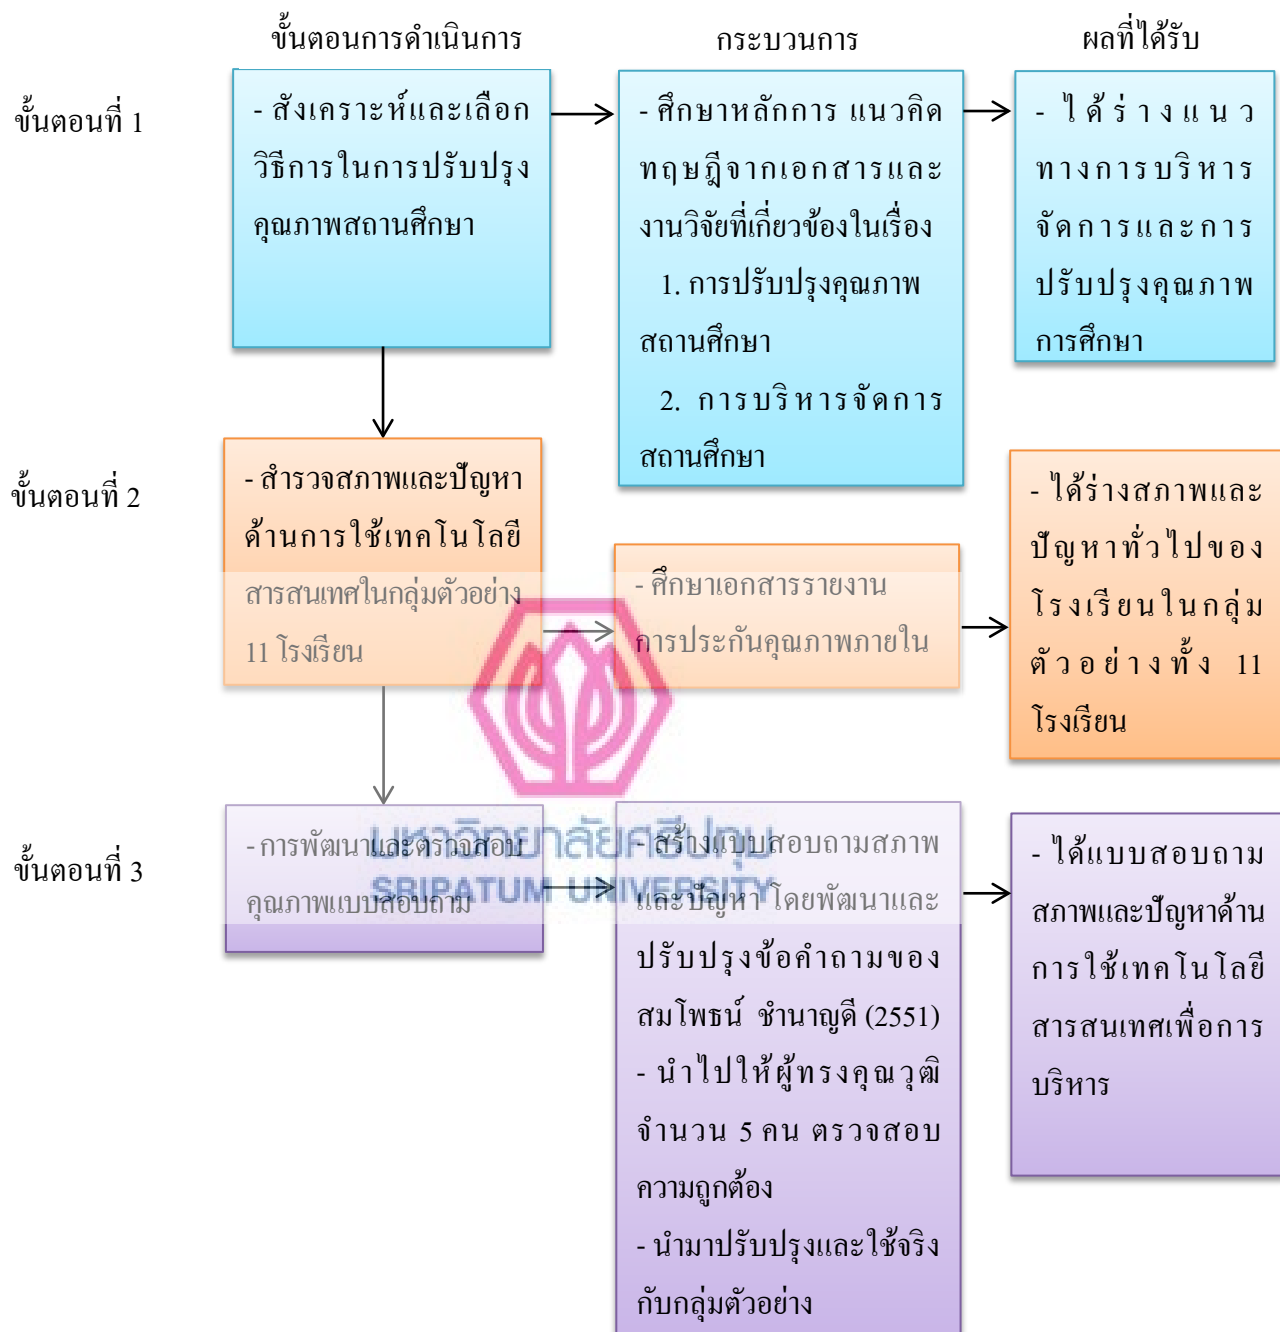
ขั้นตอนการดำเนินการ

กระบวนการ

ผลที่ได้รับ

ขั้นตอนที่ 1

- สังเคราะห์และเลือกวิธีการในการปรับปรุงคุณภาพสถานศึกษา

- ศึกษาหลักการ แนวคิด ทฤษฎีจากเอกสารและงานวิจัยที่เกี่ยวข้องในเรื่อง

1. การปรับปรุงคุณภาพสถานศึกษา

2. การบริหารจัดการสถานศึกษา

- ได้ร่างแนวทางการบริหารจัดการและการปรับปรุงคุณภาพการศึกษา

ขั้นตอนที่ 2

- สำรวจสภาพและปัญหาด้านการใช้เทคโนโลยีสารสนเทศในกลุ่มตัวอย่าง 11 โรงเรียน

- ศึกษาเอกสารรายงานการประกันคุณภาพภายใน

- ได้ร่างสภาพและปัญหาทั่วไปของโรงเรียนในกลุ่มตัวอย่างทั้ง 11 โรงเรียน

ขั้นตอนที่ 3

- การพัฒนาและตรวจสอบคุณภาพแบบสอบถาม

- สร้างแบบสอบถามสภาพและปัญหา โดยพัฒนาและปรับปรุงข้อคำถามของสมโพธน์ ชำนาญดี (2551)

- นำไปให้ผู้ทรงคุณวุฒิจำนวน 5 คน ตรวจสอบความถูกต้อง

- นำมาปรับปรุงและใช้จริงกับกลุ่มตัวอย่าง

- ได้แบบสอบถามสภาพและปัญหาด้านการใช้เทคโนโลยีสารสนเทศเพื่อการบริหาร

มหาวิทยาลัยศรีปทุม SRIPATUM UNIVERSITY